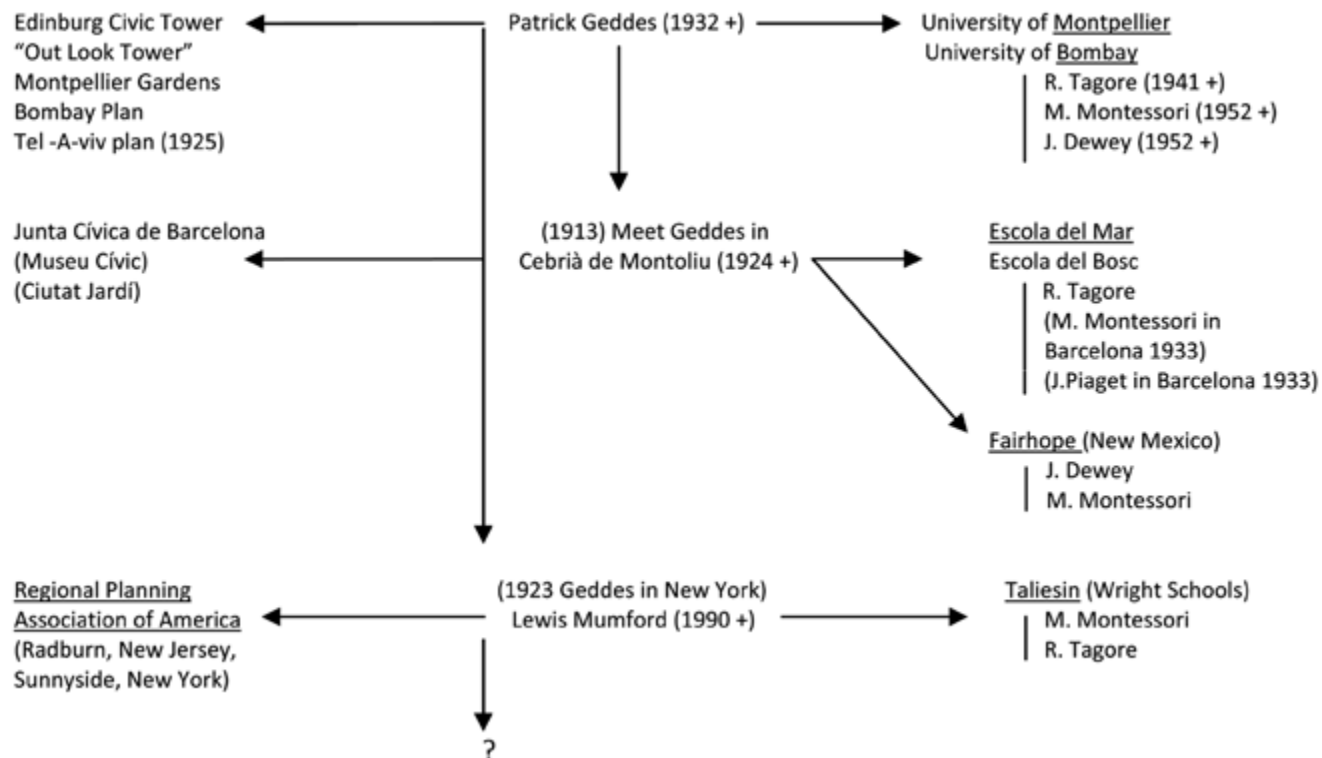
Edinburg Civic Tower
"Out Look Tower"
Montpellier Gardens
Bombay Plan
Tel -A-viv plan (1925)

Patrick Geddes (1932 +)

University of Montpellier
University of Bombay
R. Tagore (1941 +)
M. Montessori (1952 +)
J. Dewey (1952 +)

Junta Cívica de Barcelona
(Museu Cívic)
(Ciutat Jardí)

(1913) Meet Geddes in
Cebrià de Montoliu (1924 +)

Escola del Mar
Escola del Bosc
R. Tagore
(M. Montessori in Barcelona 1933)
(J.Piaget in Barcelona 1933)

Fairhope (New Mexico)
J. Dewey
M. Montessori

Regional Planning
Association of America
(Radburn, New Jersey,
Sunnyside, New York)

(1923 Geddes in New York)
Lewis Mumford (1990 +)

Taliesin (Wright Schools)
M. Montessori
R. Tagore

?